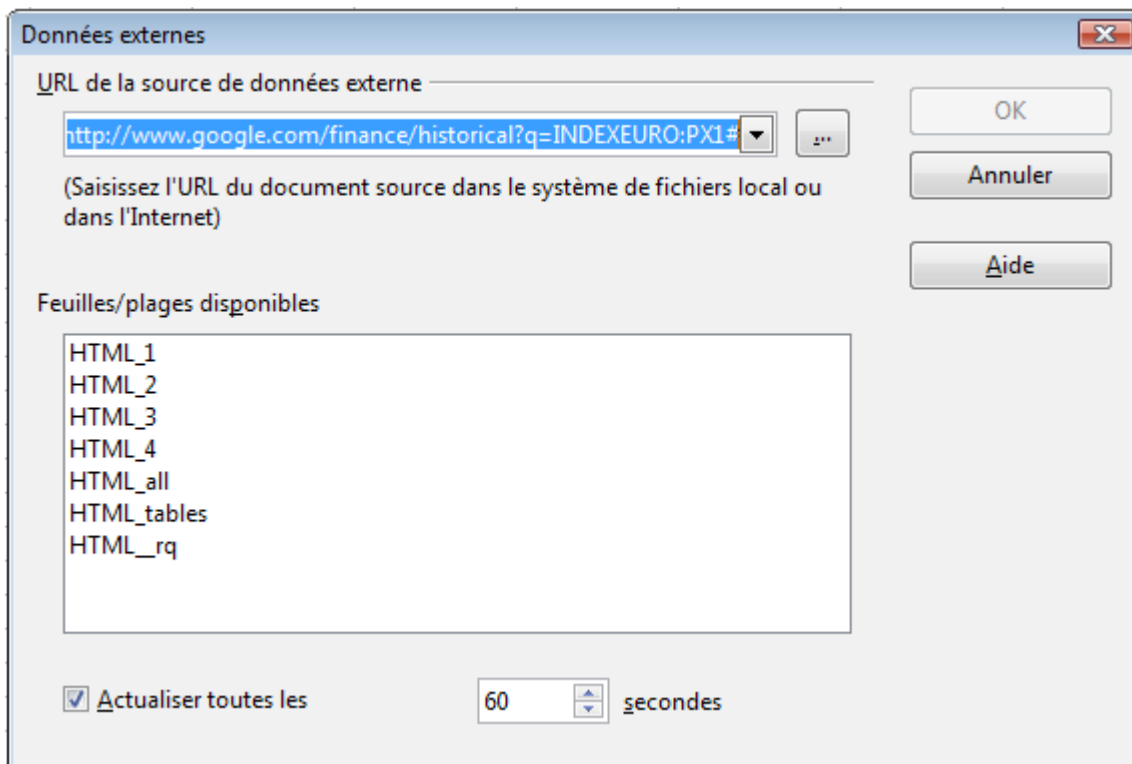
Données externes

URL de la source de données externe

http://www.google.com/finance/historical?q=INDEXEURO:PX1#

...

(Saisissez l'URL du document source dans le système de fichiers local ou dans l'Internet)

OK

Annuler

Aide

Feuilles/plages disponibles

HTML_1
HTML_2
HTML_3
HTML_4
HTML_all
HTML_tables
HTML__rq

Actualiser toutes les 60 secondes